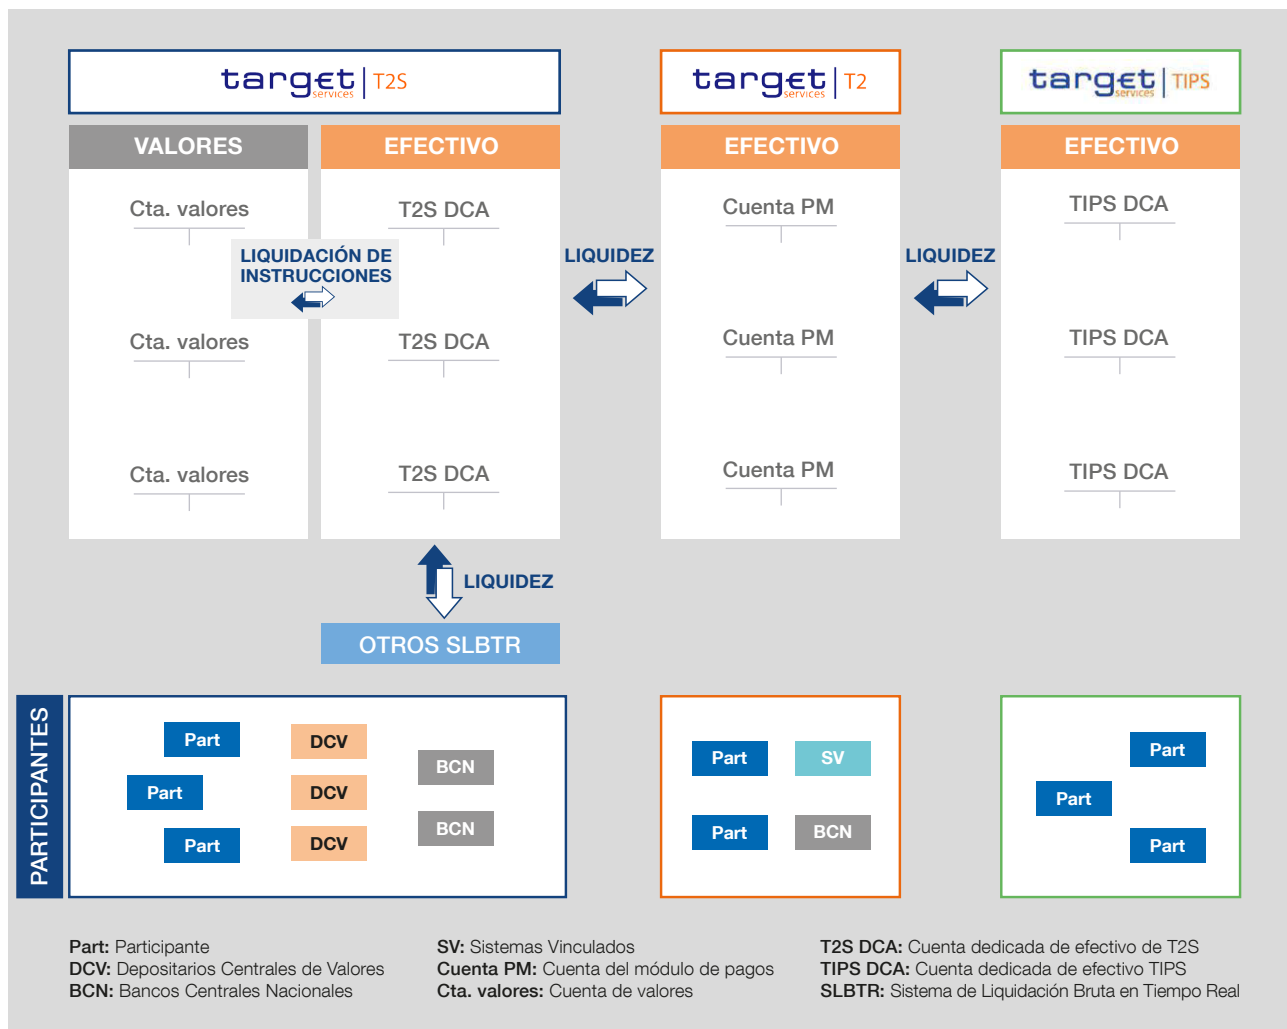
target services | T2S

target services | T2

target services | TIPS

VALORES

EFECTIVO

EFECTIVO

EFECTIVO

Cta. valores

T2S DCA

LIQUIDACIÓN DE INSTRUCCIONES

LIQUIDEZ

Cuenta PM

LIQUIDEZ

TIPS DCA

Cta. valores

T2S DCA

Cuenta PM

TIPS DCA

Cta. valores

T2S DCA

Cuenta PM

TIPS DCA

LIQUIDEZ

OTROS SLBTR

PARTICIPANTES

Part

DCV

Part

DCV

BCN

Part

DCV

BCN

Part

SV

Part

BCN

Part

Part

Part

**Part:** Participante
**DCV:** Depositarios Centrales de Valores
**BCN:** Bancos Centrales Nacionales

**SV:** Sistemas Vinculados
**Cuenta PM:** Cuenta del módulo de pagos
**Cta. valores:** Cuenta de valores

**T2S DCA:** Cuenta dedicada de efectivo de T2S
**TIPS DCA:** Cuenta dedicada de efectivo TIPS
**SLBTR:** Sistema de Liquidación Bruta en Tiempo Real